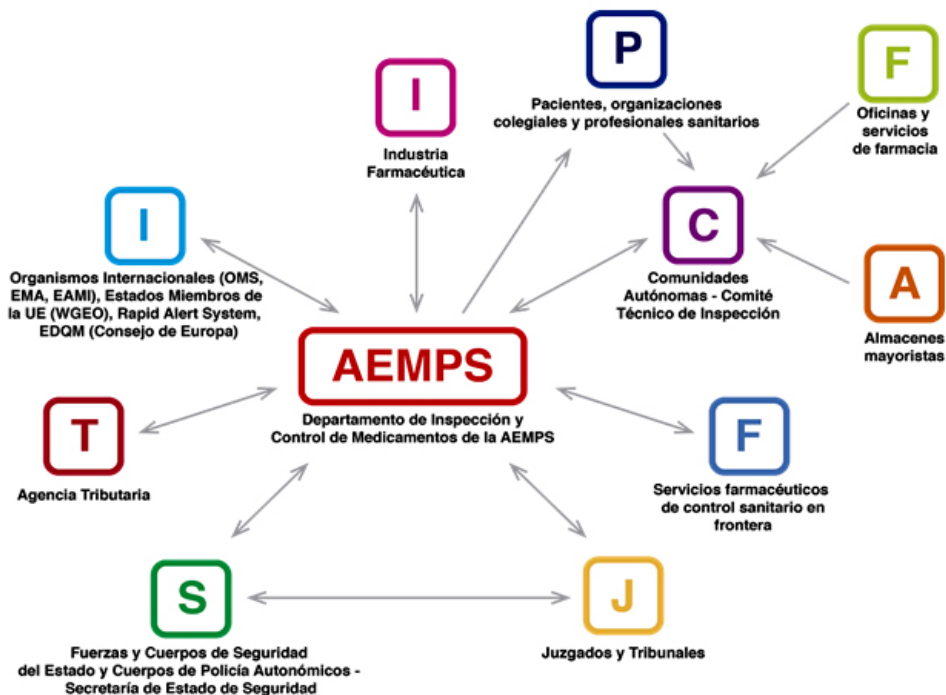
P

Pacientes, organizaciones colegiales y profesionales sanitarios

F

Oficinas y servicios de farmacia

I

Industria Farmacéutica

I

Organismos Internacionales (OMS, EMA, EAMI), Estados Miembros de la UE (WGEO), Rapid Alert System, EDQM (Consejo de Europa)

C

Comunidades Autónomas - Comité Técnico de Inspección

A

Almacenes mayoristas

AEMPS

Departamento de Inspección y Control de Medicamentos de la AEMPS

T

Agencia Tributaria

F

Servicios farmacéuticos de control sanitario en frontera

S

Fuerzas y Cuerpos de Seguridad del Estado y Cuerpos de Policía Autonómicos - Secretaría de Estado de Seguridad

J

Juzgados y Tribunales